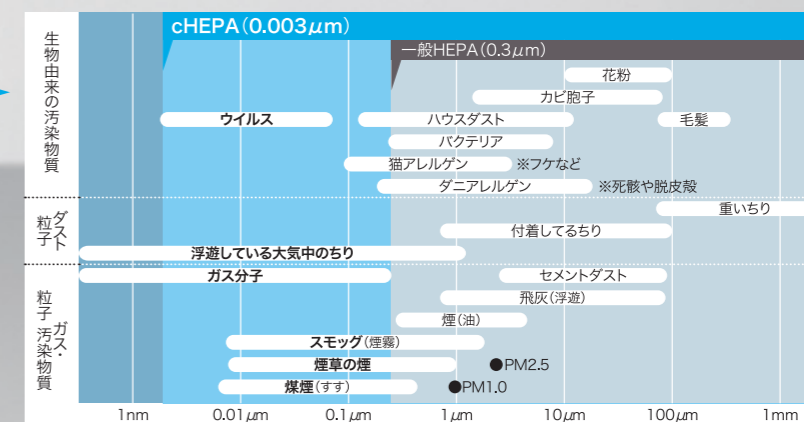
cHEPA（0.003$\mu$m）

一般HEPA（0.3$\mu$m）

生物由来の汚染物質

花粉
カビ胞子
ウイルス
ハウスダスト
毛髪
バクテリア
猫アレルゲン
※フケなど
ダニアレルゲン
※死骸や脱皮殻

ダスト粒子

重いちり
付着してるちり
浮遊している大気中のちり

ガス・粒子汚染物質

ガス分子
セメントダスト
飛灰（浮遊）
煙（油）
スモッグ（煙霧）
煙草の煙
●PM2.5
煤煙（すす）
●PM1.0

1nm
0.01$\mu$m
0.1$\mu$m
1$\mu$m
10$\mu$m
100$\mu$m
1mm